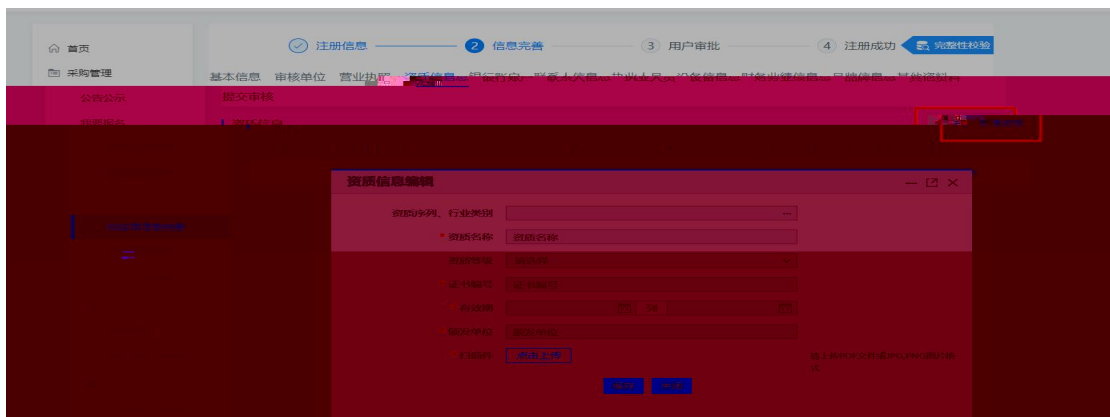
首页
采购管理
公告公示
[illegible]

注册信息 2 信息完善 3 用户审批 4 注册成功 完整性校验

基本信息 审核单位 营业执照 资质信息 银行账户 联系人信息 从业人员 设备信息 财务业绩信息 已撤信息 其他资料

提交审核

资质信息

新增

资质信息编辑

资质序列、行业类别

* 资质名称 资质名称

资质等级 请选择

* 证书编号 证书编号

* 有效期 至

* 颁发单位 颁发单位

* 扫描件 点击上传

请上传PDF文件或JPG,PNG图片格式

保存 关闭